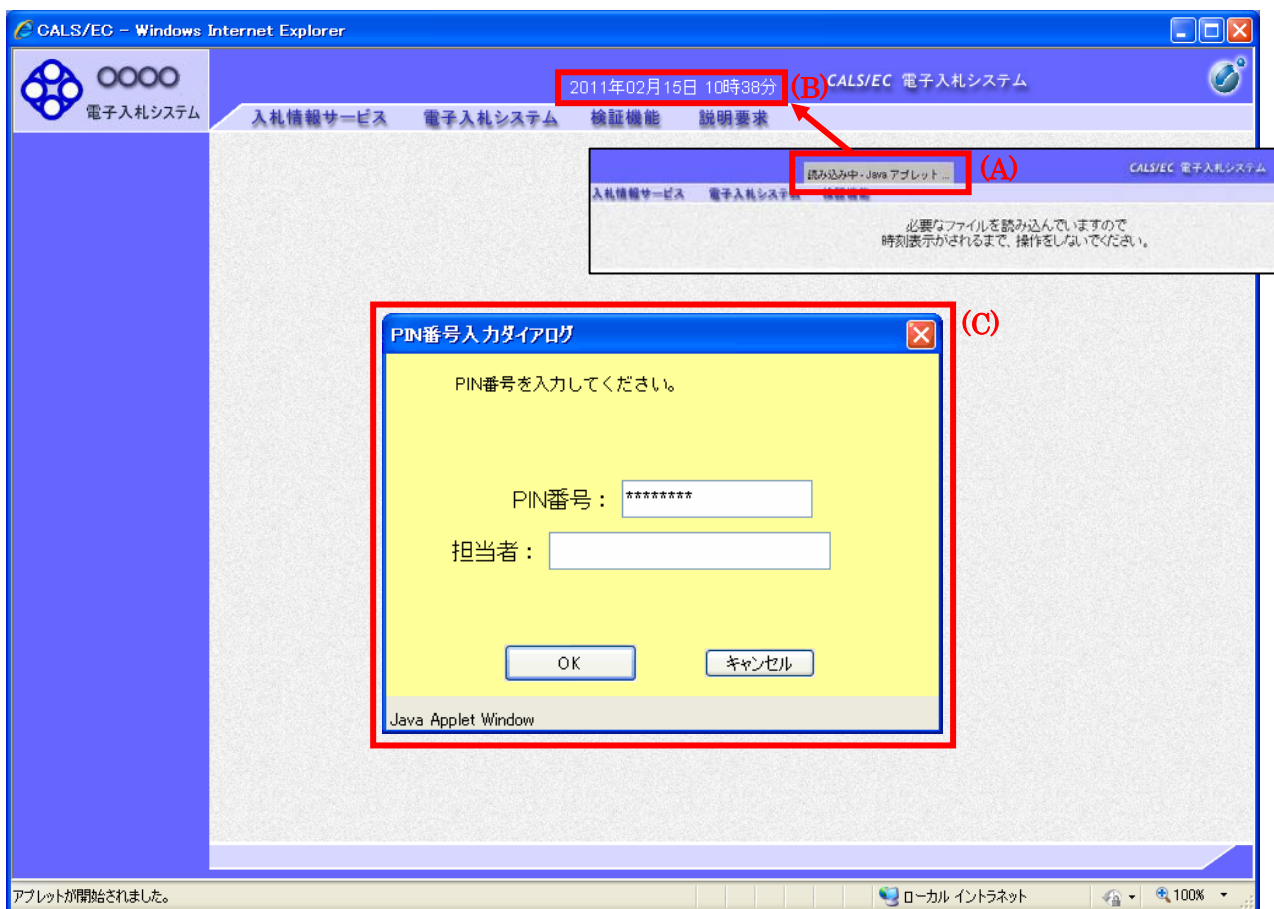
CALS/EC – Windows Internet Explorer

○○○○
電子入札システム

2011年02月15日 10時38分 (B) CALS/EC 電子入札システム

入札情報サービス　電子入札システム　検証機能　説明要求

読み込み中 - Java アプレット... (A) CALS/EC 電子入札システム

入札情報サービス　電子入札システム　検証機能

必要なファイルを読み込んでいますので
時刻表示がされるまで、操作をしないでください。

(C)

PIN番号入力ダイアログ

PIN番号を入力してください。

PIN番号： ********

担当者：

OK　キャンセル

Java Applet Window

アプレットが開始されました。

ローカル イントラネット

100%